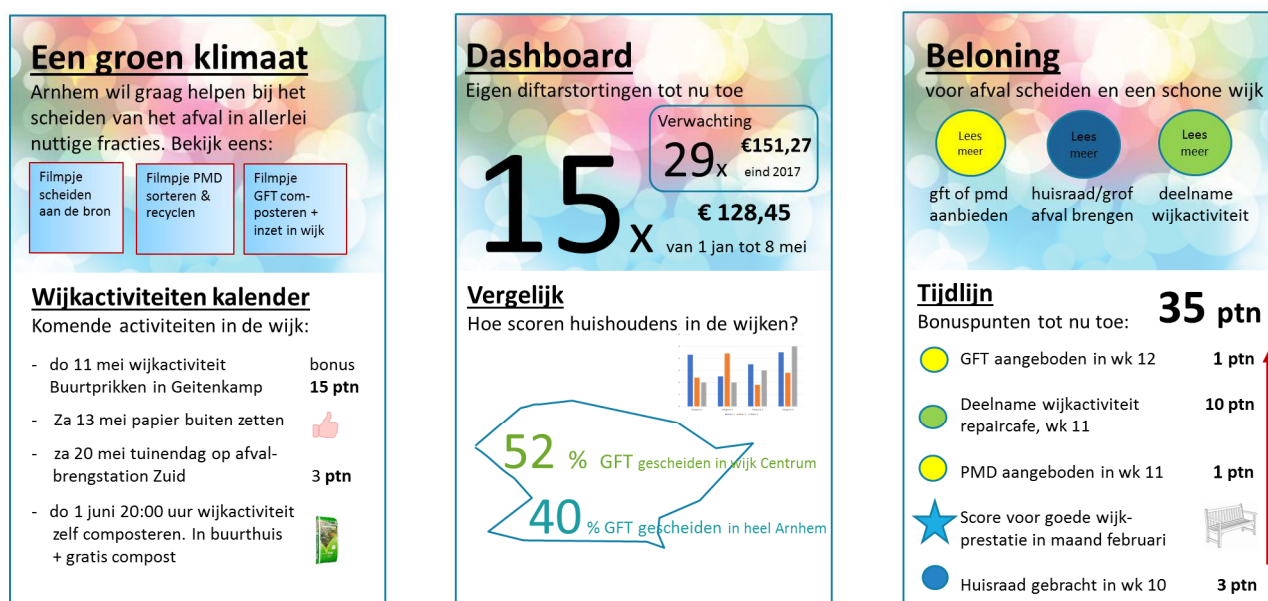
Een groen klimaat

Arnhem wil graag helpen bij het scheiden van het afval in allerlei nuttige fracties. Bekijk eens:

Filmpje scheiden aan de bron

Filmpje PMD sorteren & recyclen

Filmpje GFT composteren + inzet in wijk

Wijkactiviteiten kalender

Komende activiteiten in de wijk:

- do 11 mei wijkactiviteit Buurtprikken in Geitenkamp bonus 15 ptn
- Za 13 mei papier buiten zetten
- za 20 mei tuinendag op afvalbrengstation Zuid 3 ptn
- do 1 juni 20:00 uur wijkactiviteit zelf composteren. In buurthuis + gratis compost

Dashboard

Eigen diftarstortingen tot nu toe

Verwachting
29x €151,27 eind 2017

15x € 128,45 van 1 jan tot 8 mei

Vergelijk

Hoe scoren huishoudens in de wijken?

52 % GFT gescheiden in wijk Centrum

40 % GFT gescheiden in heel Arnhem

Beloning

voor afval scheiden en een schone wijk

Lees meer
gft of pmd aanbieden

Lees meer
huisraad/grof afval brengen

Lees meer
deelname wijkactiviteit

Tijdlijn

Bonuspunten tot nu toe: 35 ptn

GFT aangeboden in wk 12 1 ptn

Deelname wijkactiviteit repaircafe, wk 11 10 ptn

PMD aangeboden in wk 11 1 ptn

Score voor goede wijkprestatie in maand februari

Huisraad gebracht in wk 10 3 ptn